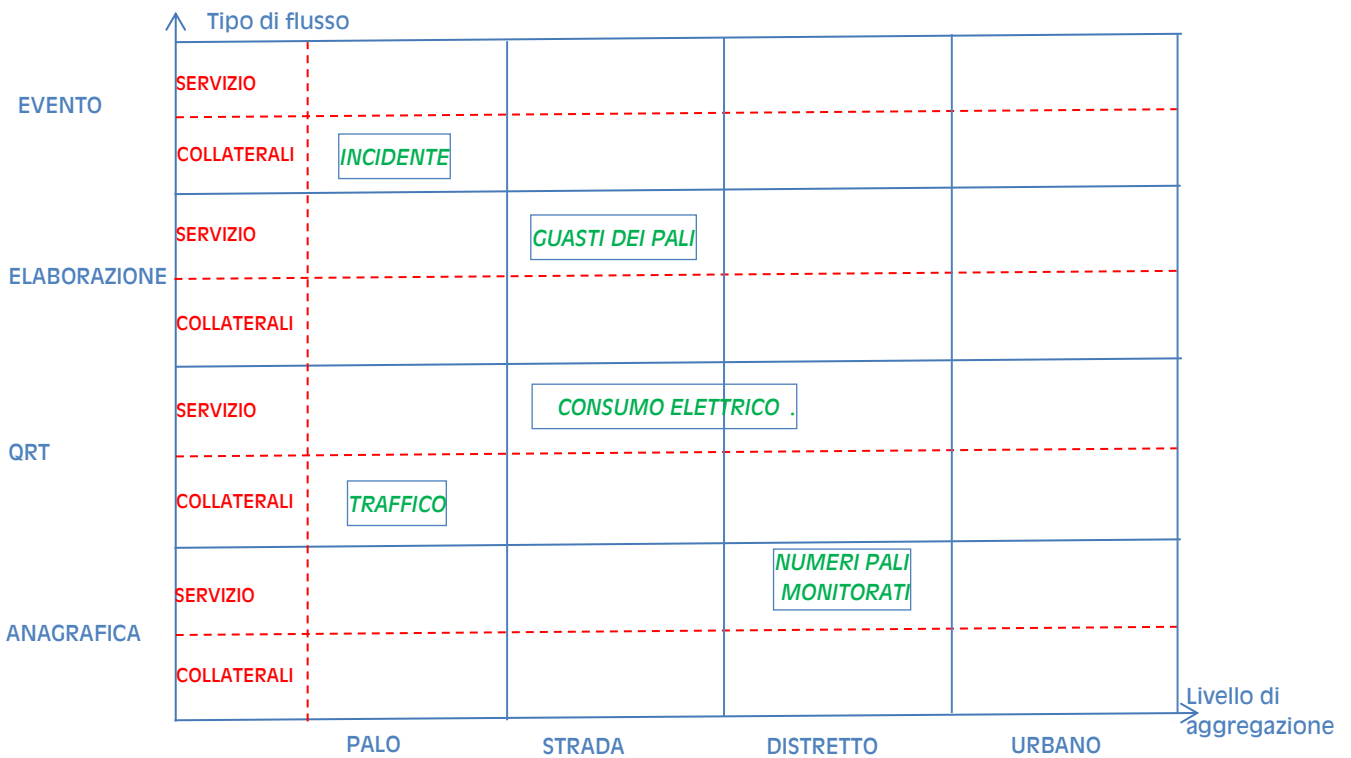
Tipo di flusso

EVENTO
SERVIZIO
COLLATERALI
INCIDENTE

ELABORAZIONE
SERVIZIO
GUASTI DEI PALI
COLLATERALI

QRT
SERVIZIO
CONSUMO ELETTRICO .
COLLATERALI
TRAFFICO

ANAGRAFICA
SERVIZIO
NUMERI PALI MONITORATI
COLLATERALI

PALO
STRADA
DISTRETTO
URBANO

Livello di aggregazione